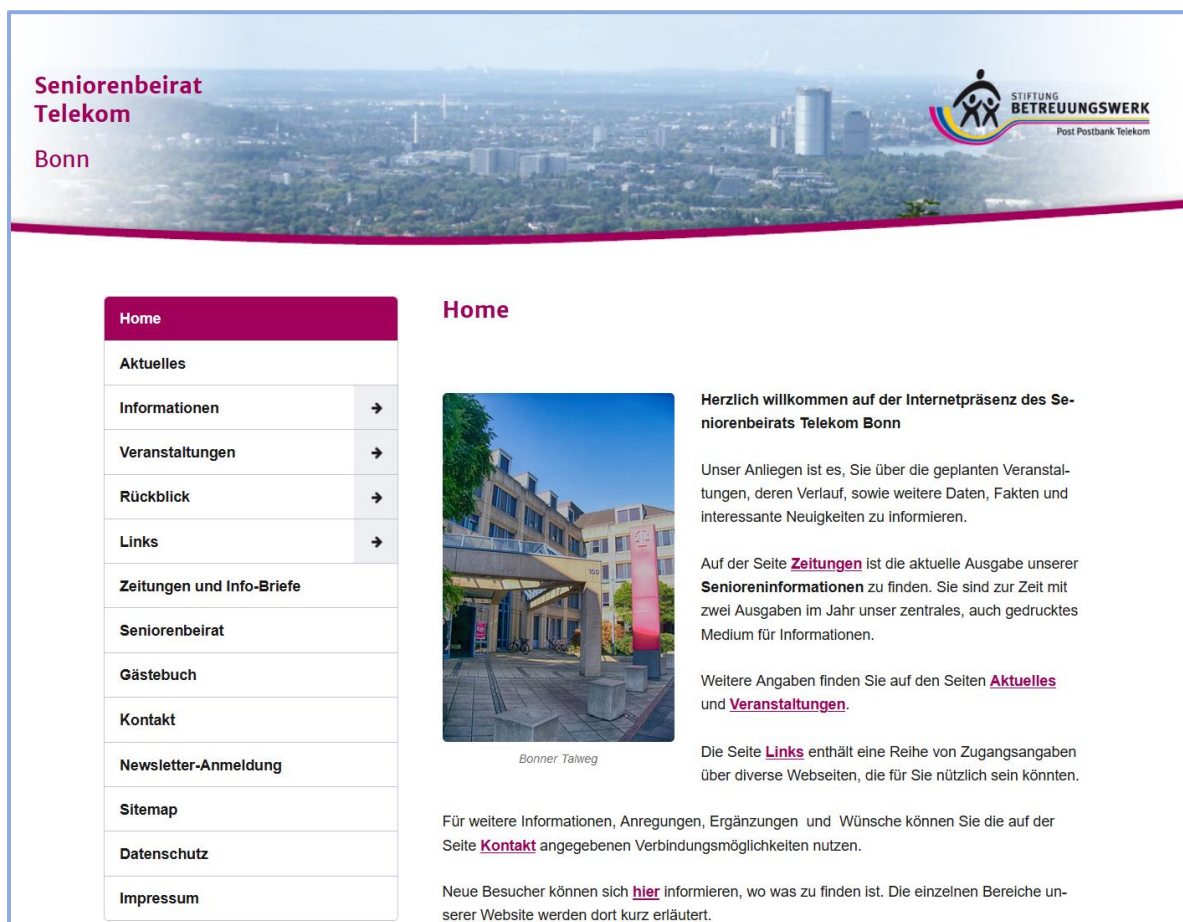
Seniorenbeirat Telekom

Bonn

STIFTUNG
BETREUUNGSWERK
Post Postbank Telekom

Home
Aktuelles
Informationen
Veranstaltungen
Rückblick
Links
Zeitungen und Info-Briefe
Seniorenbeirat
Gästebuch
Kontakt
Newsletter-Anmeldung
Sitemap
Datenschutz
Impressum

Home

Bonner Talweg

**Herzlich willkommen auf der Internetpräsenz des Seniorenbeirats Telekom Bonn**

Unser Anliegen ist es, Sie über die geplanten Veranstaltungen, deren Verlauf, sowie weitere Daten, Fakten und interessante Neuigkeiten zu informieren.

Auf der Seite Zeitungen ist die aktuelle Ausgabe unserer Senioreninformationen zu finden. Sie sind zur Zeit mit zwei Ausgaben im Jahr unser zentrales, auch gedrucktes Medium für Informationen.

Weitere Angaben finden Sie auf den Seiten Aktuelles und Veranstaltungen.

Die Seite Links enthält eine Reihe von Zugangsangaben über diverse Webseiten, die für Sie nützlich sein könnten.

Für weitere Informationen, Anregungen, Ergänzungen und Wünsche können Sie die auf der Seite Kontakt angegebenen Verbindungsmöglichkeiten nutzen.

Neue Besucher können sich hier informieren, wo was zu finden ist. Die einzelnen Bereiche unserer Website werden dort kurz erläutert.